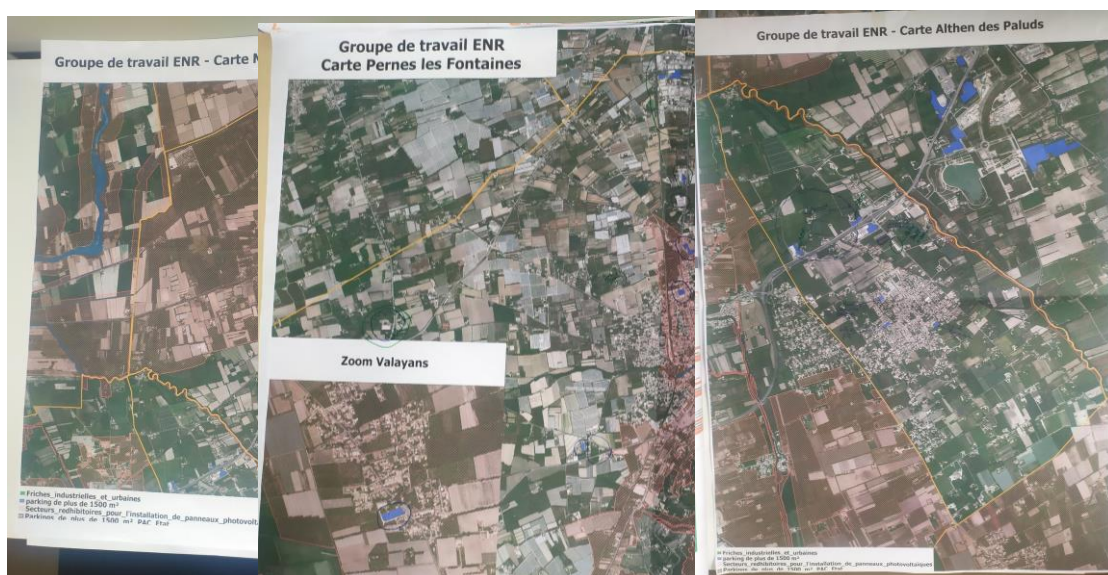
Groupe de travail ENR - Carte M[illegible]

Friches_industrielles_et_urbaines
parking de plus de 1500 m²
Secteurs_redhibitoires_pour_l'installation_de_panneaux_photovolt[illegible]
Parkings de plus de 1500 m² PAC Etat

Groupe de travail ENR
Carte Pernes les Fontaines

Zoom Valayans

Groupe de travail ENR - Carte Althen des Paluds

Friches_industrielles_et_urbaines
parking de plus de 1500 m²
Secteurs_redhibitoires_pour_l'installation_de_panneaux_photovoltaiques
Parkings de plus de 1500 m² PAC Etat